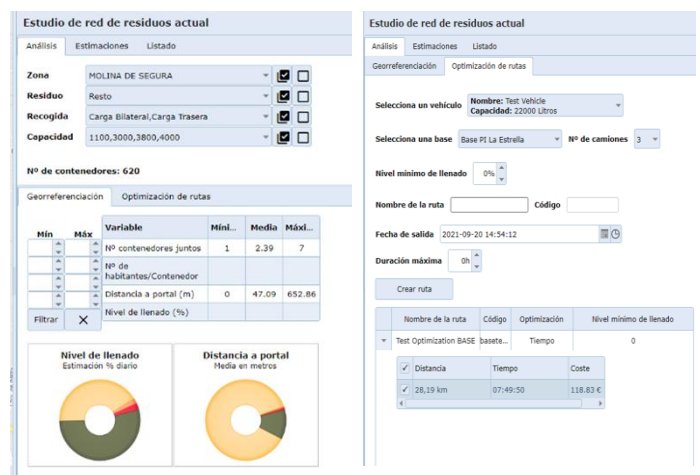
Estudio de red de residuos actual

Análisis | Estimaciones | Listado

Zona MOLINA DE SEGURA
Residuo Resto
Recogida Carga Bilateral,Carga Trasera
Capacidad 1100,3000,3800,4000

Nº de contenedores: 620

Georreferenciación | Optimización de rutas

| Mín | Máx | Variable | Míni... | Media | Máxi... |
|---|---|---|---|---|---|
| | | Nº contenedores juntos | 1 | 2.39 | 7 |
| | | Nº de habitantes/Contenedor | | | |
| | | Distancia a portal (m) | 0 | 47.09 | 652.86 |
| | | Nivel de llenado (%) | | | |

Filtrar ✕

Nivel de llenado
Estimación % diario

Distancia a portal
Media en metros

Estudio de red de residuos actual

Análisis | Estimaciones | Listado

Georreferenciación | Optimización de rutas

Selecciona un vehículo Nombre: Test Vehicle Capacidad: 22000 Litros

Selecciona una base Base PI La Estrella Nº de camiones 3

Nivel mínimo de llenado 0%

Nombre de la ruta Código

Fecha de salida 2021-09-20 14:54:12

Duración máxima 0h

Crear ruta

| Nombre de la ruta | Código | Optimización | Nivel mínimo de llenado |
|---|---|---|---|
| Test Optimization BASE | basete... | Tiempo | 0 |

| ✓ | Distancia | Tiempo | Coste |
|---|---|---|---|
| ✓ | 28,19 km | 07:49:50 | 118.83 € |